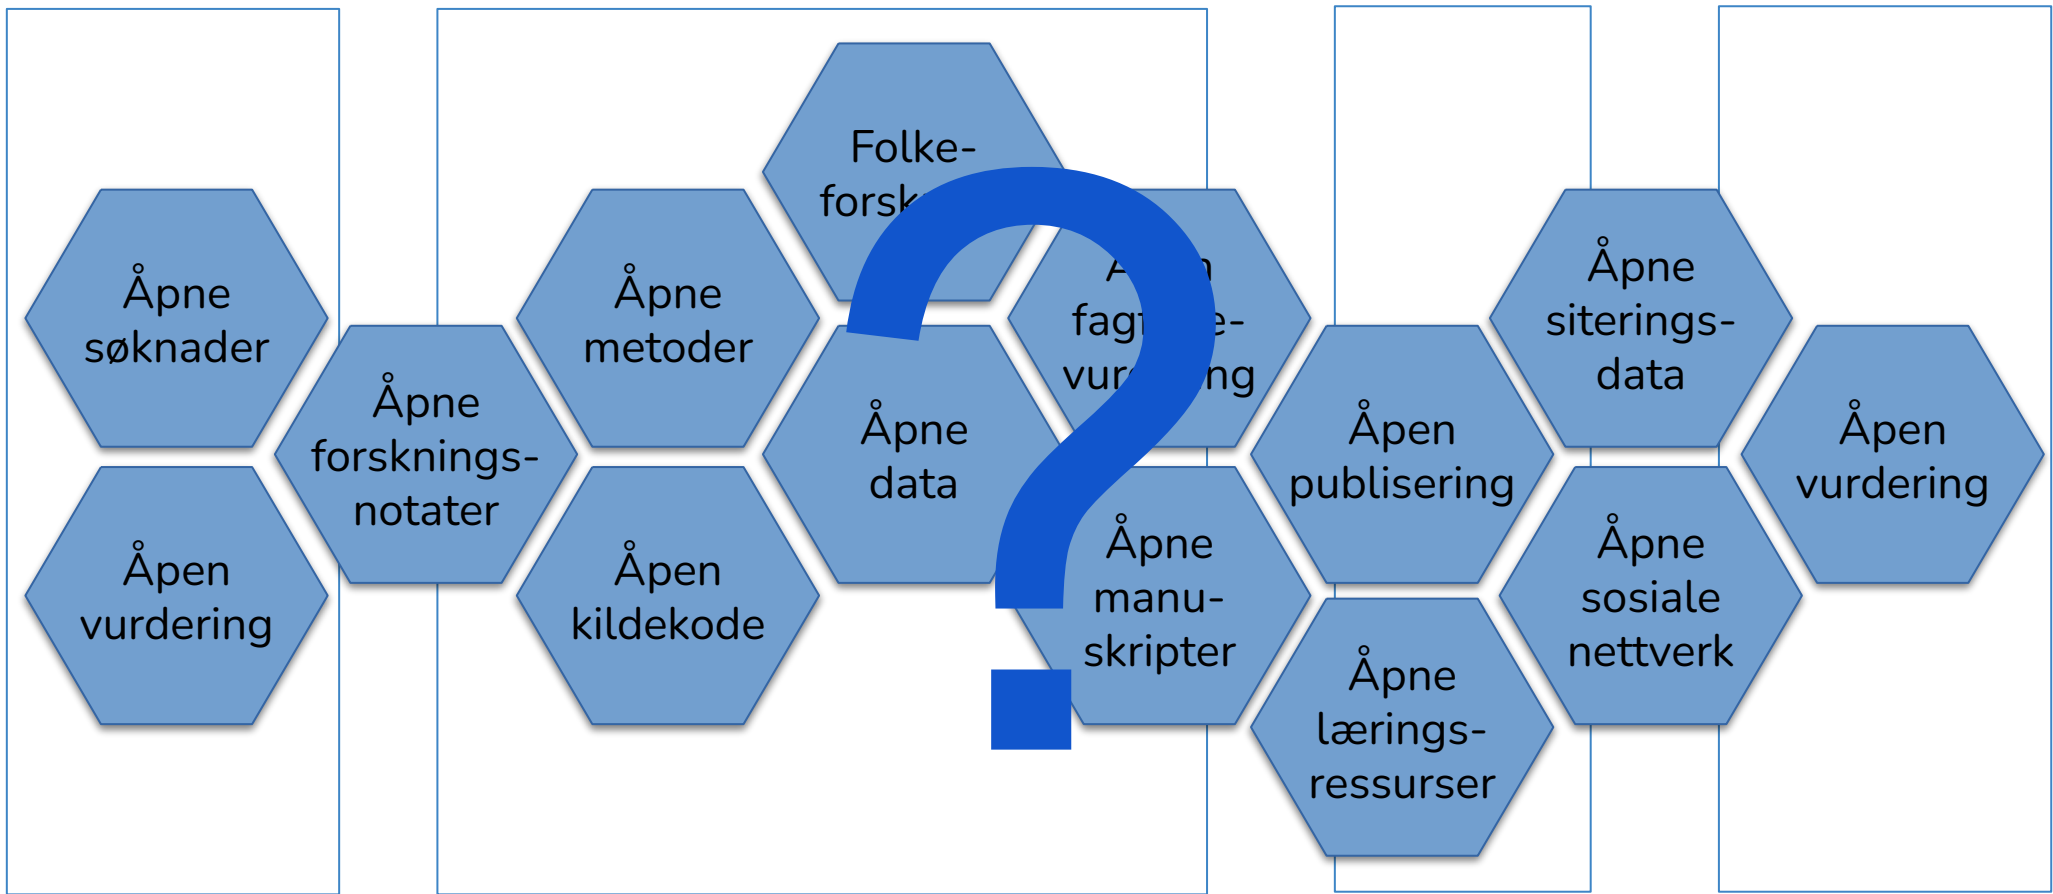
Åpne søknader

Åpen vurdering

Åpne forsknings-notater

Åpne metoder

Åpen kildekode

Folke-forsk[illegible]

Åpne data

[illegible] fag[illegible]e-vur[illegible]ng

Åpne manu-skripter

Åpen publisering

Åpne lærings-ressurser

Åpne siterings-data

Åpne sosiale nettverk

Åpen vurdering

?